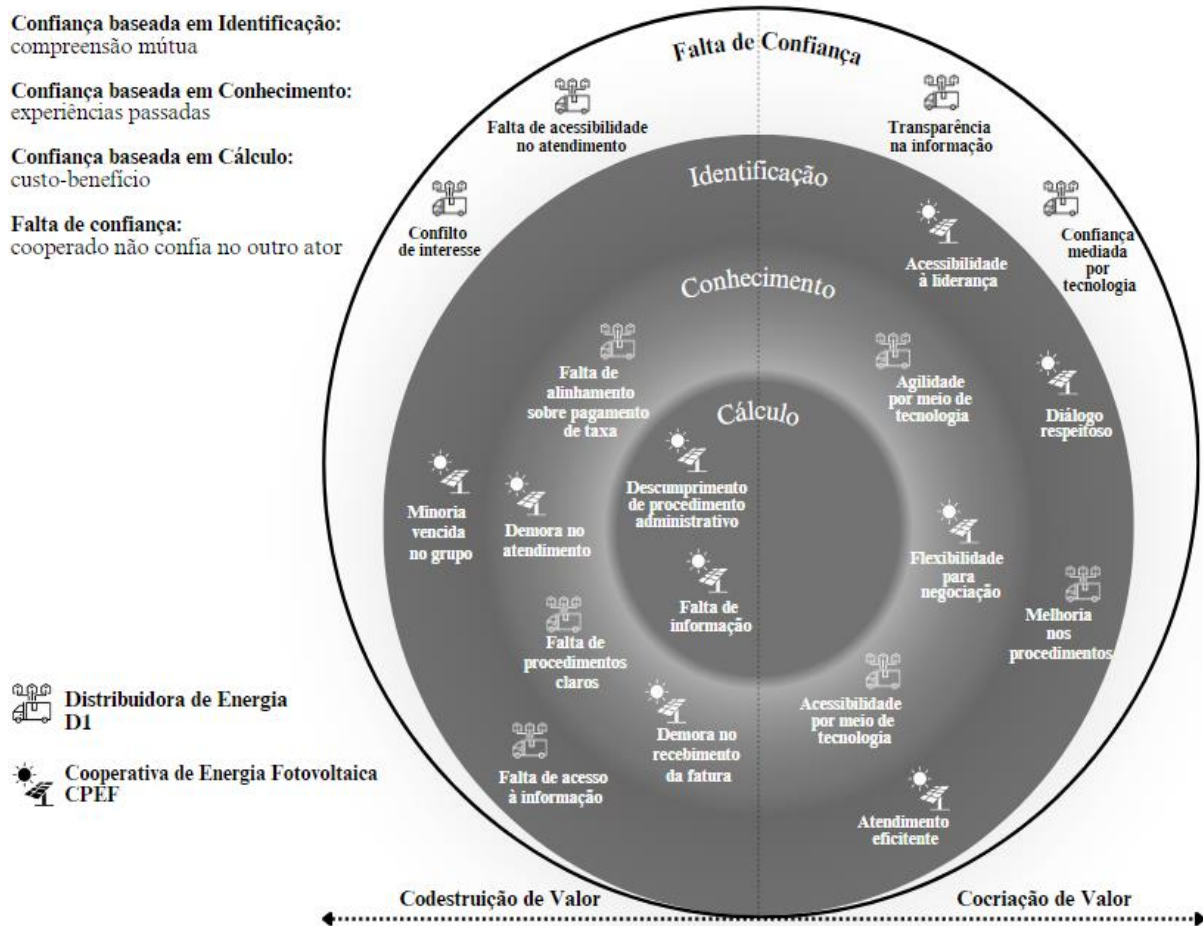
**Confiança baseada em Identificação:**
compreensão mútua

**Confiança baseada em Conhecimento:**
experiências passadas

**Confiança baseada em Cálculo:**
custo-benefício

**Falta de confiança:**
cooperado não confia no outro ator

Falta de Confiança

Falta de acessibilidade no atendimento

Transparência na informação

Identificação

Conflito de interesse

Confiança mediada por tecnologia

Acessibilidade à liderança

Conhecimento

Falta de alinhamento sobre pagamento de taxa

Agilidade por meio de tecnologia

Diálogo respeitoso

Cálculo

Minoria vencida no grupo

Demora no atendimento

Descumprimento de procedimento administrativo

Flexibilidade para negociação

Falta de informação

Melhoria nos procedimentos

Falta de procedimentos claros

Distribuidora de Energia D1

Demora no recebimento da fatura

Acessibilidade por meio de tecnologia

Cooperativa de Energia Fotovoltaica CPEF

Falta de acesso à informação

Atendimento eficitente

Codestruição de Valor

Cocriação de Valor